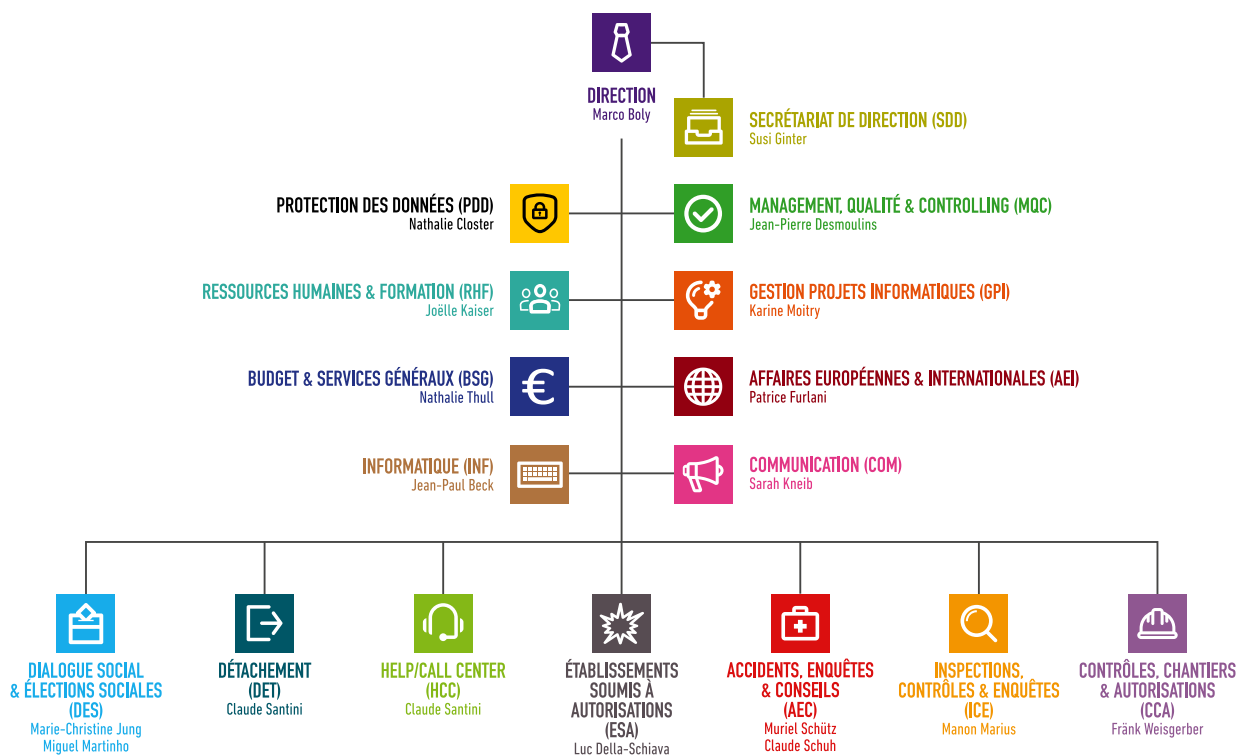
DIRECTION
Marco Boly

SECRÉTARIAT DE DIRECTION (SDD)
Susi Ginter

PROTECTION DES DONNÉES (PDD)
Nathalie Closter

MANAGEMENT, QUALITÉ & CONTROLLING (MQC)
Jean-Pierre Desmoulins

RESSOURCES HUMAINES & FORMATION (RHF)
Joëlle Kaiser

GESTION PROJETS INFORMATIQUES (GPI)
Karine Moitry

BUDGET & SERVICES GÉNÉRAUX (BSG)
Nathalie Thull

AFFAIRES EUROPÉENNES & INTERNATIONALES (AEI)
Patrice Furlani

INFORMATIQUE (INF)
Jean-Paul Beck

COMMUNICATION (COM)
Sarah Kneib

DIALOGUE SOCIAL & ÉLECTIONS SOCIALES (DES)
Marie-Christine Jung
Miguel Martinho

DÉTACHEMENT (DET)
Claude Santini

HELP/CALL CENTER (HCC)
Claude Santini

ÉTABLISSEMENTS SOUMIS À AUTORISATIONS (ESA)
Luc Della-Schiava

ACCIDENTS, ENQUÊTES & CONSEILS (AEC)
Muriel Schütz
Claude Schuh

INSPECTIONS, CONTRÔLES & ENQUÊTES (ICE)
Manon Marius

CONTRÔLES, CHANTIERS & AUTORISATIONS (CCA)
Fränk Weisgerber